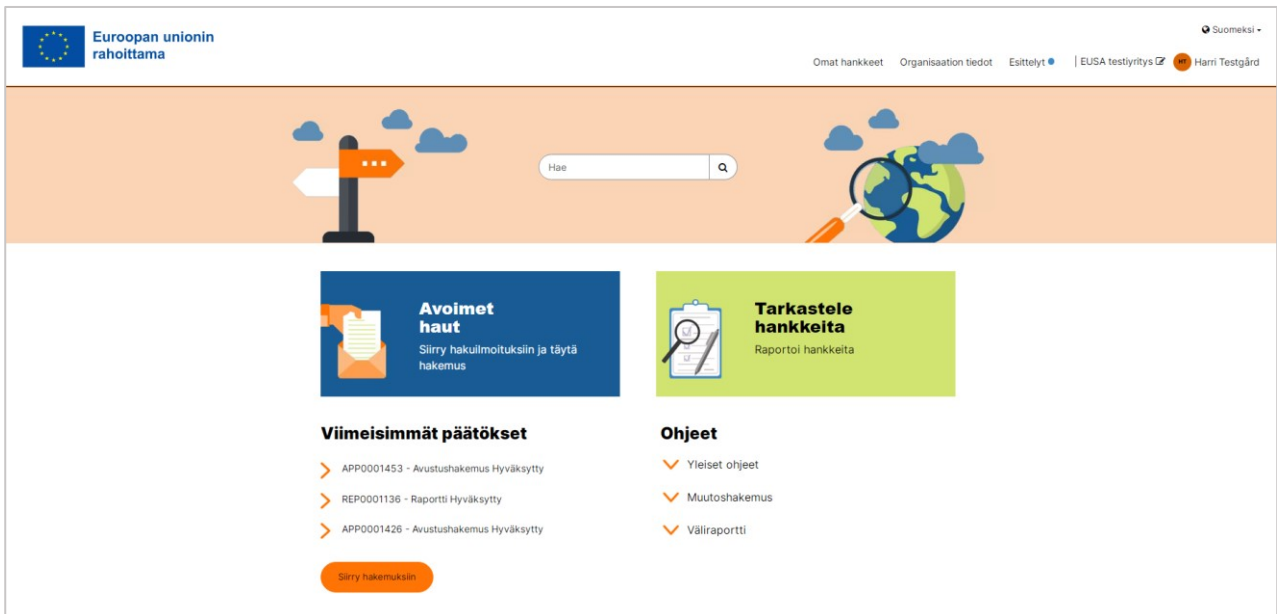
Euroopan unionin rahoittama

Suomeksi

Omat hankkeet Organisaation tiedot Esittelyt | EUSA testiyritys HT Harri Testgård

Hae

Avoimet haut
Siirry hakuilmoituksiin ja täytä hakemus

Tarkastele hankkeita
Raportoi hankkeita

Viimeisimmät päätökset

APP0001453 - Avustushakemus Hyväksytty

REP0001136 - Raportti Hyväksytty

APP0001426 - Avustushakemus Hyväksytty

Siirry hakemuksiin

Ohjeet

Yleiset ohjeet

Muutoshakemus

Väliraportti